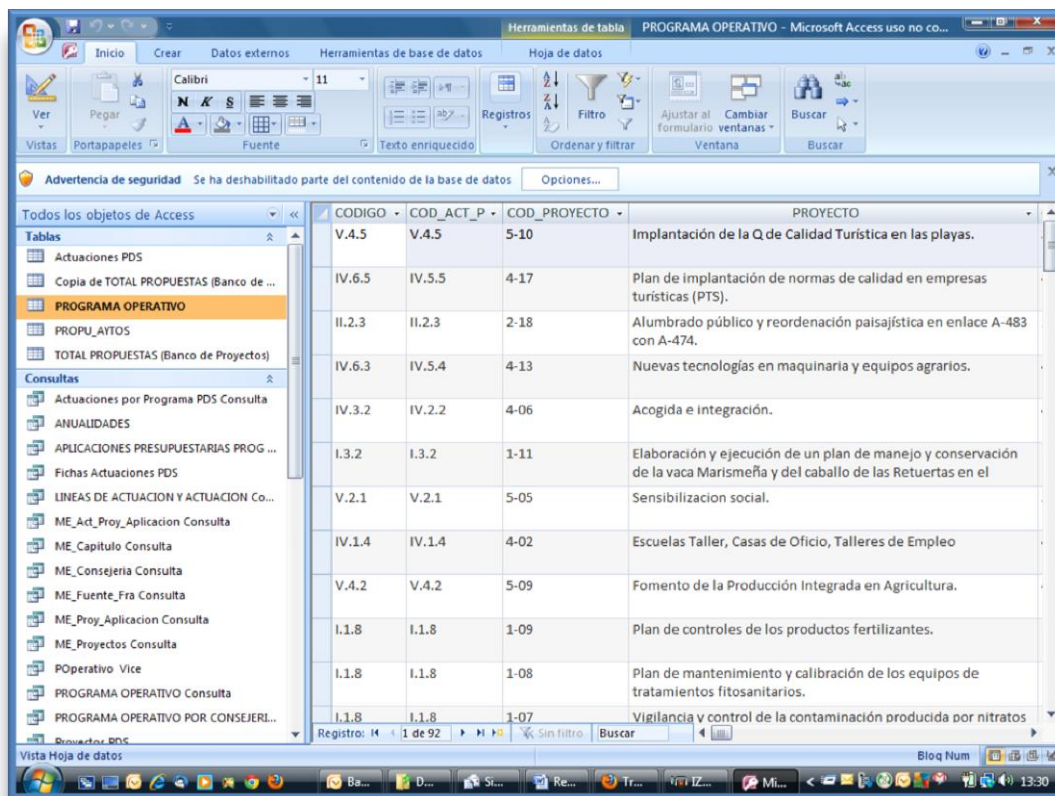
Herramientas de tabla PROGRAMA OPERATIVO - Microsoft Access uso no co...

Inicio Crear Datos externos Herramientas de base de datos Hoja de datos

Ver Pegar Calibri 11 N K S Registros Filtro Ajustar al formulario Cambiar ventanas Buscar

Vistas Portapapeles Fuente Texto enriquecido Ordenar y filtrar Ventana Buscar

Advertencia de seguridad Se ha deshabilitado parte del contenido de la base de datos Opciones...

Todos los objetos de Access
Tablas
Actuaciones PDS
Copia de TOTAL PROPUESTAS (Banco de ...
PROGRAMA OPERATIVO
PROPU_AYTOS
TOTAL PROPUESTAS (Banco de Proyectos)
Consultas
Actuaciones por Programa PDS Consulta
ANUALIDADES
APLICACIONES PRESUPUESTARIAS PROG ...
Fichas Actuaciones PDS
LINEAS DE ACTUACION Y ACTUACION Co...
ME_Act_Proy_Aplicacion Consulta
ME_Capitulo Consulta
ME_Consejeria Consulta
ME_Fuente_Fra Consulta
ME_Proy_Aplicacion Consulta
ME_Proyectos Consulta
POperativo Vice
PROGRAMA OPERATIVO Consulta
PROGRAMA OPERATIVO POR CONSEJERI...
Proyectos PDS

| CODIGO | COD_ACT_P | COD_PROYECTO | PROYECTO |
|---|---|---|---|
| V.4.5 | V.4.5 | 5-10 | Implantación de la Q de Calidad Turística en las playas. |
| IV.6.5 | IV.5.5 | 4-17 | Plan de implantación de normas de calidad en empresas turísticas (PTS). |
| II.2.3 | II.2.3 | 2-18 | Alumbrado público y reordenación paisajística en enlace A-483 con A-474. |
| IV.6.3 | IV.5.4 | 4-13 | Nuevas tecnologías en maquinaria y equipos agrarios. |
| IV.3.2 | IV.2.2 | 4-06 | Acogida e integración. |
| I.3.2 | I.3.2 | 1-11 | Elaboración y ejecución de un plan de manejo y conservación de la vaca Marismeña y del caballo de las Retuertas en el |
| V.2.1 | V.2.1 | 5-05 | Sensibilizacion social. |
| IV.1.4 | IV.1.4 | 4-02 | Escuelas Taller, Casas de Oficio, Talleres de Empleo |
| V.4.2 | V.4.2 | 5-09 | Fomento de la Producción Integrada en Agricultura. |
| I.1.8 | I.1.8 | 1-09 | Plan de controles de los productos fertilizantes. |
| I.1.8 | I.1.8 | 1-08 | Plan de mantenimiento y calibración de los equipos de tratamientos fitosanitarios. |
| I.1.8 | I.1.8 | 1-07 | Vigilancia y control de la contaminación producida por nitratos |

Registro: 1 de 92 Sin filtro Buscar

Vista Hoja de datos Bloq Num

Ba... D... Si... Re... Tr... IZ... Mi... 13:30